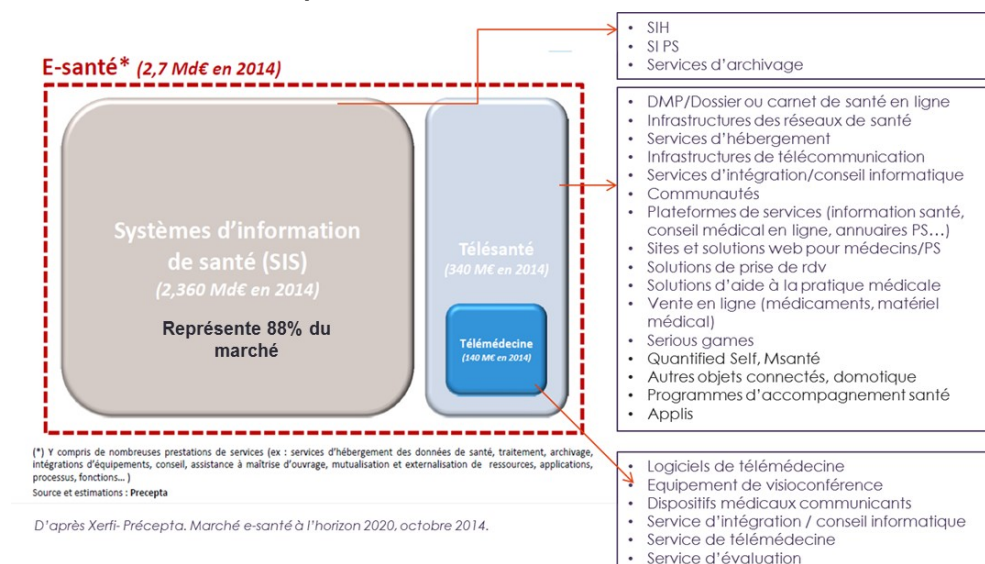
E-santé* (2,7 Md€ en 2014)

Systèmes d'information de santé (SIS)
(2,360 Md€ en 2014)

Représente 88% du marché

Télésanté
(340 M€ en 2014)

Télémédecine
(140 M€ en 2014)

(*) Y compris de nombreuses prestations de services (ex : services d'hébergement des données de santé, traitement, archivage, intégrations d'équipements, conseil, assistance à maîtrise d'ouvrage, mutualisation et externalisation de ressources, applications, processus, fonctions… )
Source et estimations : Precepta

D'après Xerfi- Précepta. Marché e-santé à l'horizon 2020, octobre 2014.

- SIH
- SI PS
- Services d'archivage

- DMP/Dossier ou carnet de santé en ligne
- Infrastructures des réseaux de santé
- Services d'hébergement
- Infrastructures de télécommunication
- Services d'intégration/conseil informatique
- Communautés
- Plateformes de services (information santé, conseil médical en ligne, annuaires PS…)
- Sites et solutions web pour médecins/PS
- Solutions de prise de rdv
- Solutions d'aide à la pratique médicale
- Vente en ligne (médicaments, matériel médical)
- Serious games
- Quantified Self, Msanté
- Autres objets connectés, domotique
- Programmes d'accompagnement santé
- Applis

- Logiciels de télémédecine
- Equipement de visioconférence
- Dispositifs médicaux communicants
- Service d'intégration / conseil informatique
- Service de télémédecine
- Service d'évaluation